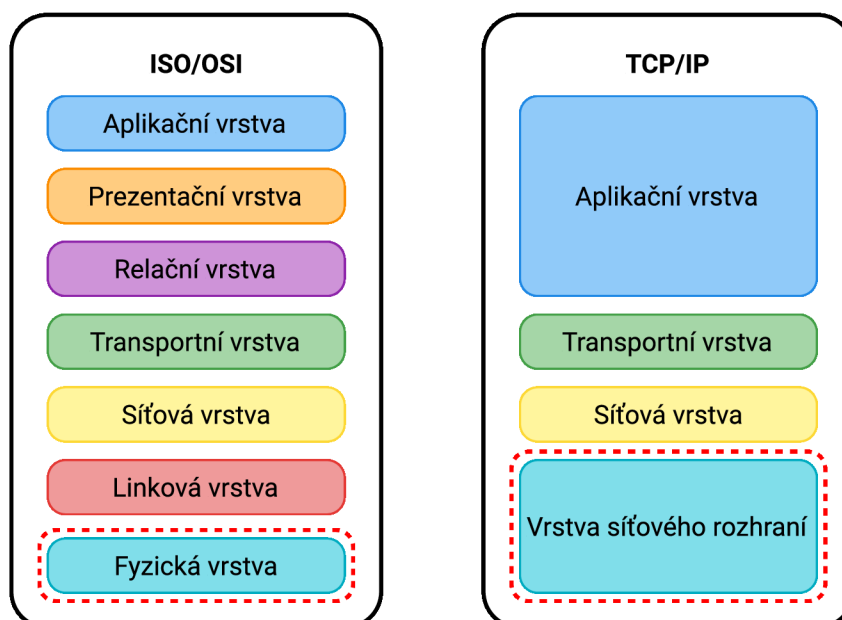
ISO/OSI

Aplikační vrstva

Prezentační vrstva

Relační vrstva

Transportní vrstva

Síťová vrstva

Linková vrstva

Fyzická vrstva

TCP/IP

Aplikační vrstva

Transportní vrstva

Síťová vrstva

Vrstva síťového rozhraní